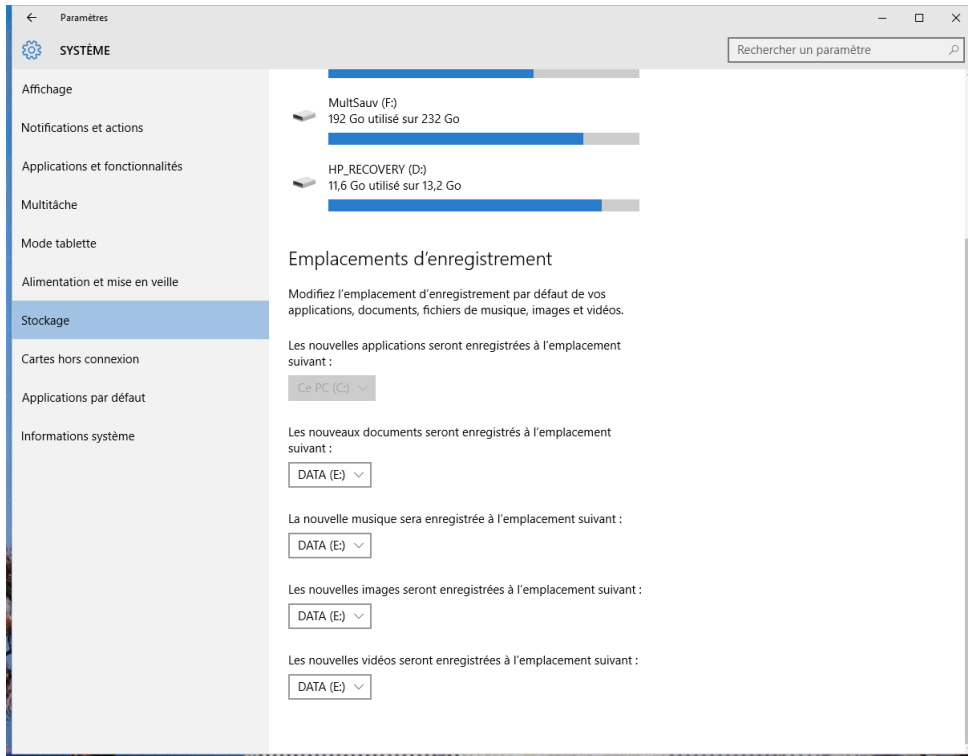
Paramètres

SYSTÈME

Rechercher un paramètre

Affichage

Notifications et actions

Applications et fonctionnalités

Multitâche

Mode tablette

Alimentation et mise en veille

Stockage

Cartes hors connexion

Applications par défaut

Informations système

MultSauv (F:)
192 Go utilisé sur 232 Go

HP_RECOVERY (D:)
11,6 Go utilisé sur 13,2 Go

Emplacements d'enregistrement

Modifiez l'emplacement d'enregistrement par défaut de vos applications, documents, fichiers de musique, images et vidéos.

Les nouvelles applications seront enregistrées à l'emplacement suivant :

Ce PC (C:)

Les nouveaux documents seront enregistrés à l'emplacement suivant :

DATA (E:)

La nouvelle musique sera enregistrée à l'emplacement suivant :

DATA (E:)

Les nouvelles images seront enregistrées à l'emplacement suivant :

DATA (E:)

Les nouvelles vidéos seront enregistrées à l'emplacement suivant :

DATA (E:)